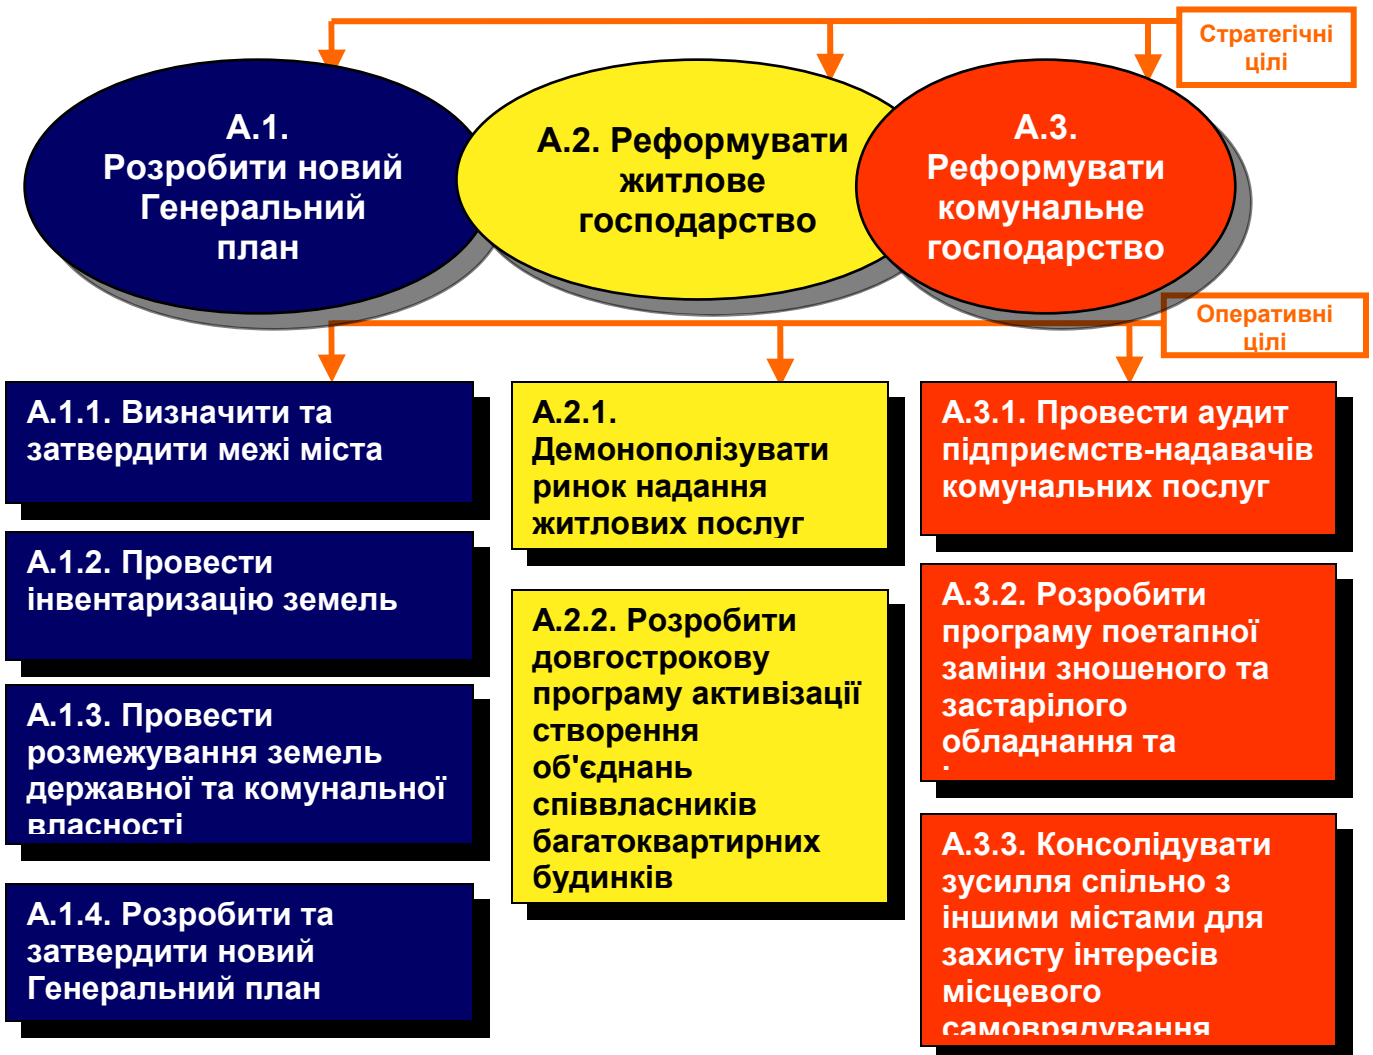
Стратегічні цілі

А.1. Розробити новий Генеральний план

А.2. Реформувати житлове господарство

А.3. Реформувати комунальне господарство

Оперативні цілі

А.1.1. Визначити та затвердити межі міста

А.1.2. Провести інвентаризацію земель

А.1.3. Провести розмежування земель державної та комунальної власності

А.1.4. Розробити та затвердити новий Генеральний план

А.2.1. Демонополізувати ринок надання житлових послуг

А.2.2. Розробити довгострокову програму активізації створення об'єднань співвласників багатоквартирних будинків

А.3.1. Провести аудит підприємств-надавачів комунальних послуг

А.3.2. Розробити програму поетапної заміни зношеного та застарілого обладнання та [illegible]

А.3.3. Консолідувати зусилля спільно з іншими містами для захисту інтересів місцевого самоврядування